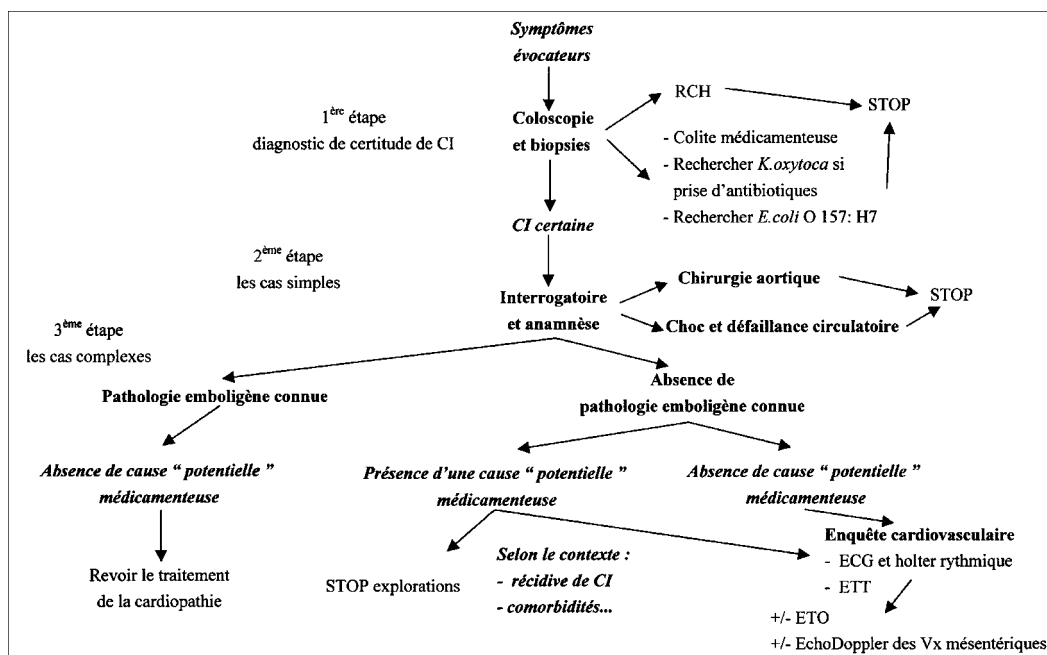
Symptômes évocateurs

1$^{ère}$ étape
diagnostic de certitude de CI

Coloscopie et biopsies

RCH

STOP

- Colite médicamenteuse
- Rechercher K.oxytoca si prise d'antibiotiques
- Rechercher E.coli O 157: H7

CI certaine

2$^{ème}$ étape
les cas simples

Interrogatoire et anamnèse

Chirurgie aortique

Choc et défaillance circulatoire

STOP

3$^{ème}$ étape
les cas complexes

Pathologie emboligène connue

Absence de pathologie emboligène connue

Absence de cause " potentielle " médicamenteuse

Revoir le traitement de la cardiopathie

Présence d'une cause " potentielle " médicamenteuse

Absence de cause " potentielle " médicamenteuse

STOP explorations

Selon le contexte :
- récidive de CI
- comorbidités...

Enquête cardiovasculaire
- ECG et holter rythmique
- ETT

+/- ETO
+/- EchoDoppler des Vx mésentériques